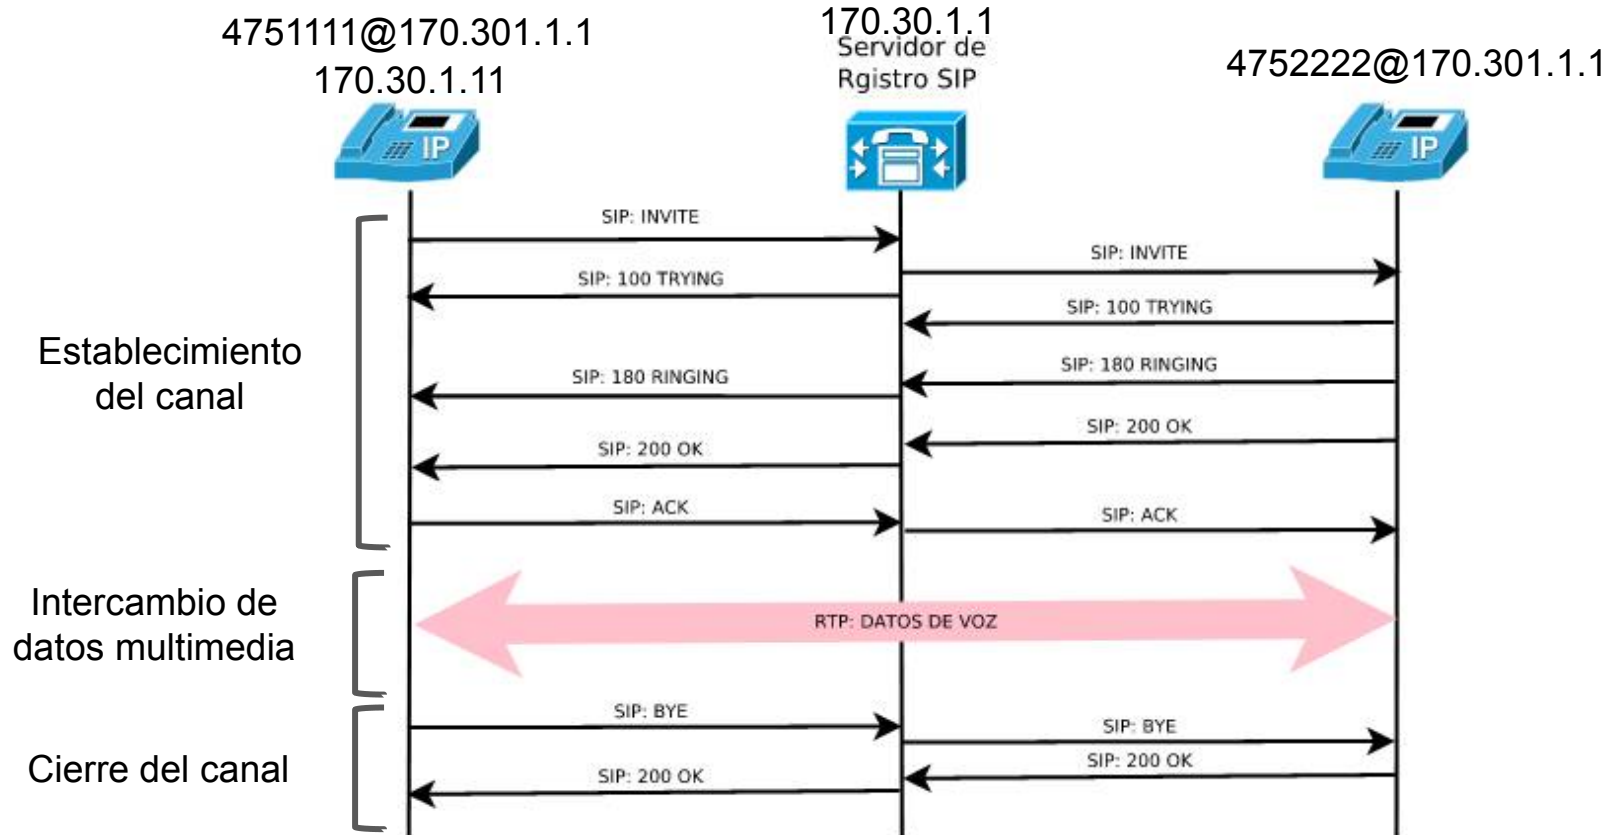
4751111@170.301.1.1
170.30.1.11

170.30.1.1
Servidor de
Rgistro SIP

4752222@170.301.1.1

IP

IP

SIP: INVITE
SIP: INVITE
SIP: 100 TRYING
SIP: 100 TRYING
Establecimiento del canal
SIP: 180 RINGING
SIP: 180 RINGING
SIP: 200 OK
SIP: 200 OK
SIP: ACK
SIP: ACK

Intercambio de datos multimedia
RTP: DATOS DE VOZ

SIP: BYE
SIP: BYE
Cierre del canal
SIP: 200 OK
SIP: 200 OK